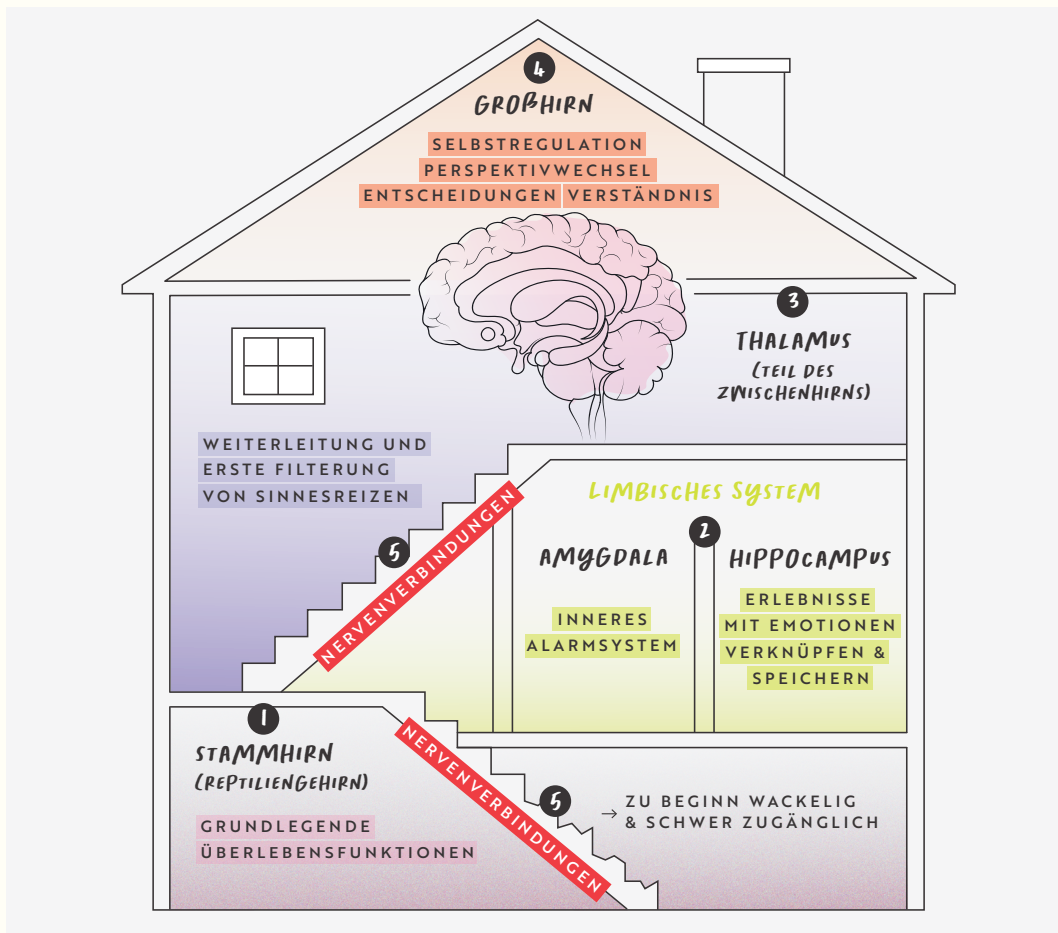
4
GROßHIRN

SELBSTREGULATION
PERSPEKTIVWECHSEL
ENTSCHEIDUNGEN VERSTÄNDNIS

3
THALAMUS
(TEIL DES ZWISCHENHIRNS)

WEITERLEITUNG UND ERSTE FILTERUNG VON SINNESREIZEN

5
NERVENVERBINDUNGEN

LIMBISCHES SYSTEM

2
AMYGDALA

INNERES ALARMSYSTEM

HIPPOCAMPUS

ERLEBNISSE MIT EMOTIONEN VERKNÜPFEN & SPEICHERN

1
STAMMHIRN
(REPTILIENGEHIRN)

GRUNDLEGENDE ÜBERLEBENSFUNKTIONEN

NERVENVERBINDUNGEN

5
→ ZU BEGINN WACKELIG & SCHWER ZUGÄNGLICH